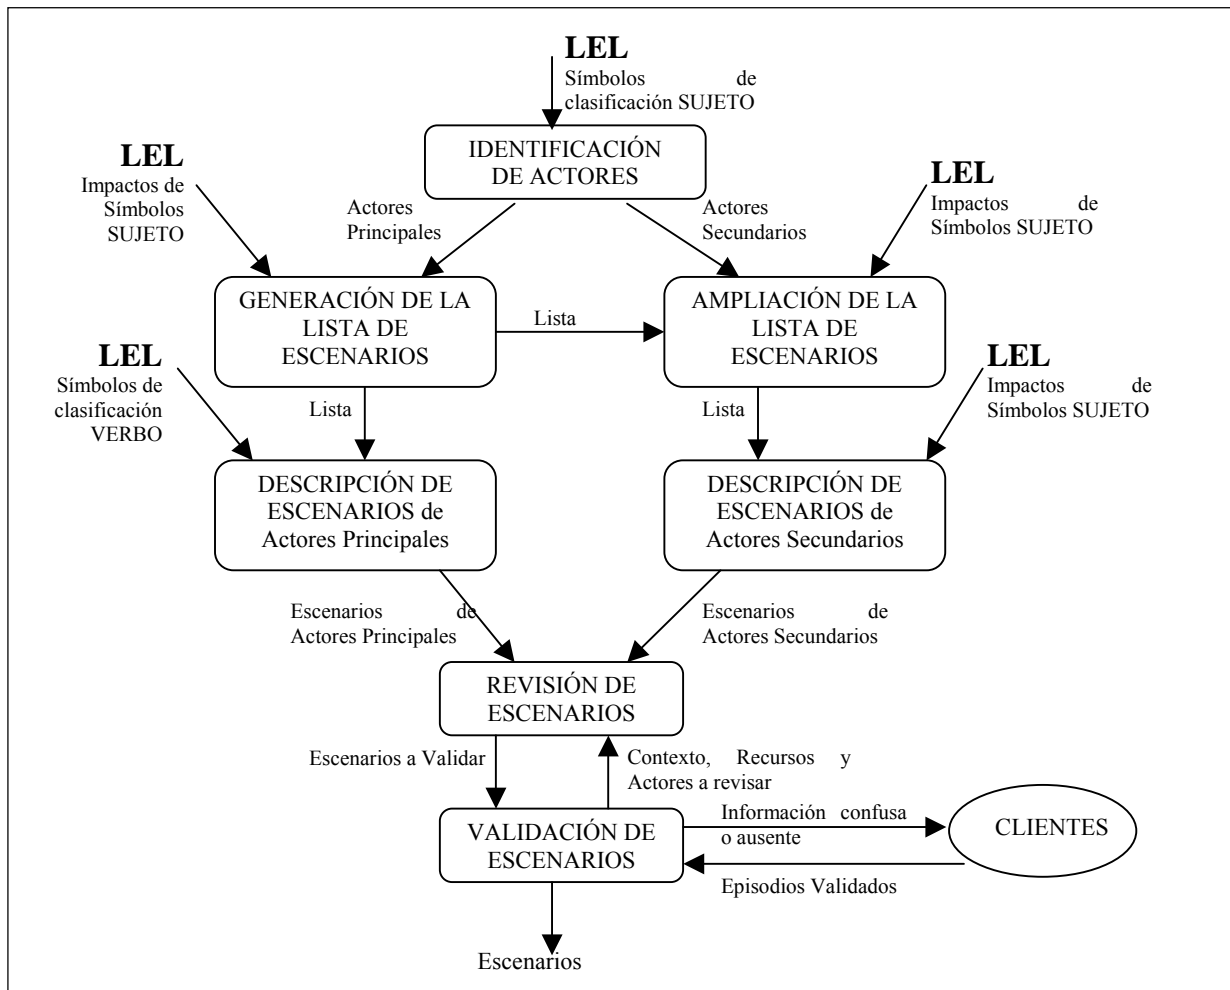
LEL
Símbolos de clasificación SUJETO

IDENTIFICACIÓN DE ACTORES

LEL
Impactos de Símbolos SUJETO

Actores Principales

Actores Secundarios

LEL
Impactos de Símbolos SUJETO

GENERACIÓN DE LA LISTA DE ESCENARIOS

Lista

AMPLIACIÓN DE LA LISTA DE ESCENARIOS

LEL
Símbolos de clasificación VERBO

Lista

Lista

LEL
Impactos de Símbolos SUJETO

DESCRIPCIÓN DE ESCENARIOS de Actores Principales

DESCRIPCIÓN DE ESCENARIOS de Actores Secundarios

Escenarios de Actores Principales

Escenarios de Actores Secundarios

REVISIÓN DE ESCENARIOS

Escenarios a Validar

Contexto, Recursos y Actores a revisar

VALIDACIÓN DE ESCENARIOS

Información confusa o ausente

CLIENTES

Episodios Validados

Escenarios